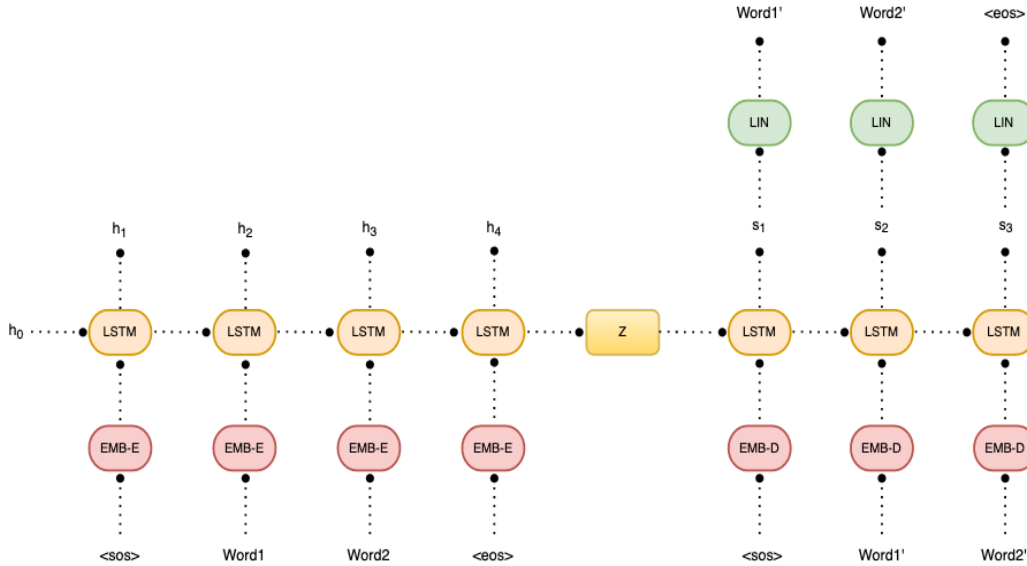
Word1'
Word2'
<eos>

LIN
LIN
LIN

$h_1$
$h_2$
$h_3$
$h_4$
$s_1$
$s_2$
$s_3$

$h_0$
LSTM
LSTM
LSTM
LSTM
Z
LSTM
LSTM
LSTM

EMB-E
EMB-E
EMB-E
EMB-E
EMB-D
EMB-D
EMB-D

<sos>
Word1
Word2
<eos>
<sos>
Word1'
Word2'